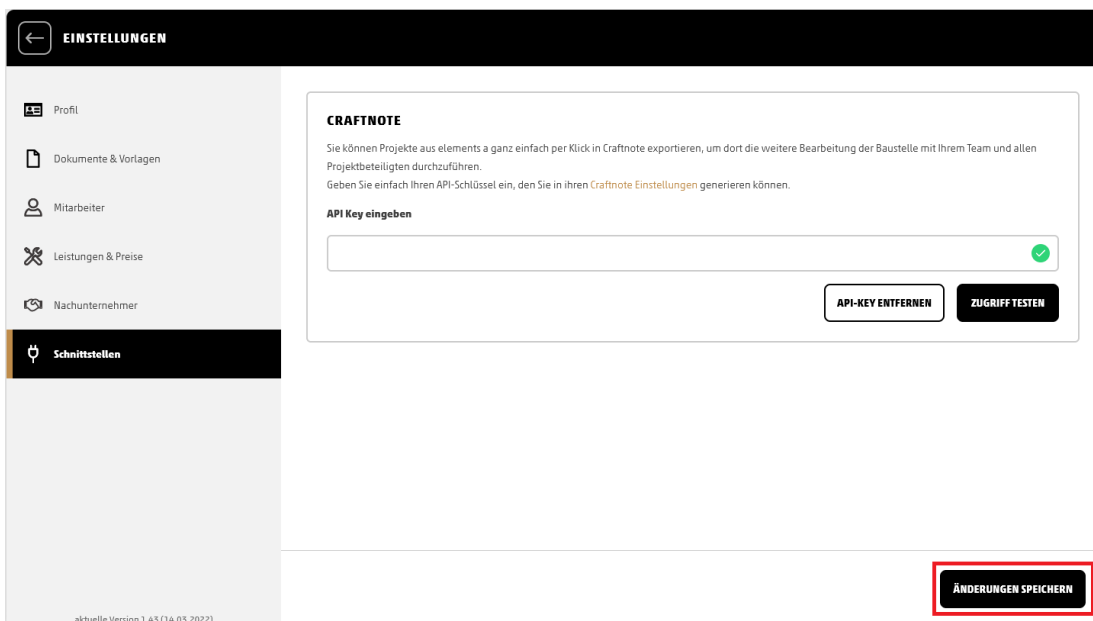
EINSTELLUNGEN

Profil

Dokumente & Vorlagen

Mitarbeiter

Leistungen & Preise

Nachunternehmer

Schnittstellen

aktuelle Version 1.43 (14.03.2022)

CRAFTNOTE

Sie können Projekte aus elements a ganz einfach per Klick in Craftnote exportieren, um dort die weitere Bearbeitung der Baustelle mit Ihrem Team und allen Projektbeteiligten durchzuführen.
Geben Sie einfach Ihren API-Schlüssel ein, den Sie in ihren Craftnote Einstellungen generieren können.

API Key eingeben

API-KEY ENTFERNEN

ZUGRIFF TESTEN

ÄNDERUNGEN SPEICHERN